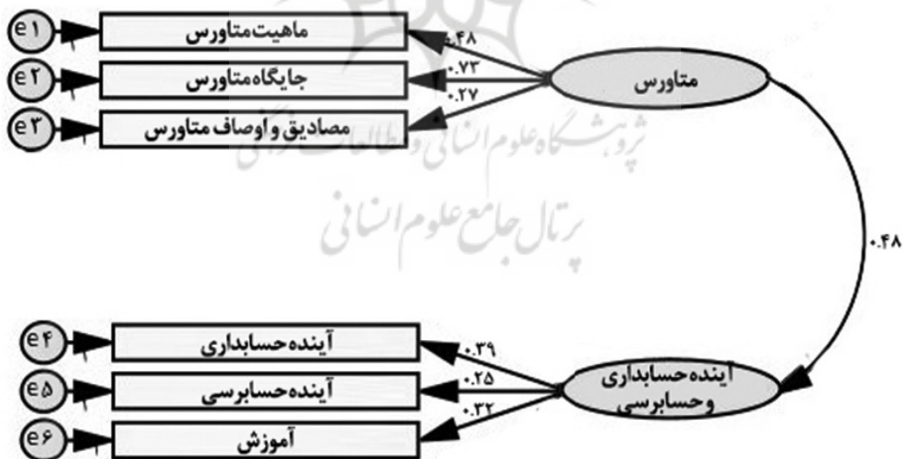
e۱
ماهیت متاورس
۰.۴۸
e۲
جایگاه متاورس
۰.۷۲
e۳
مصادیق و اوصاف متاورس
۰.۲۷
متاورس
پژوهشگاه علوم انسانی و مطالعات فرهنگی
پرتال جامع علوم انسانی
۰.۴۸
e۴
آینده حسابداری
۰.۳۹
e۵
آینده حسابرسی
۰.۲۵
e۶
آموزش
۰.۳۲
آینده حسابداری و حسابرسی